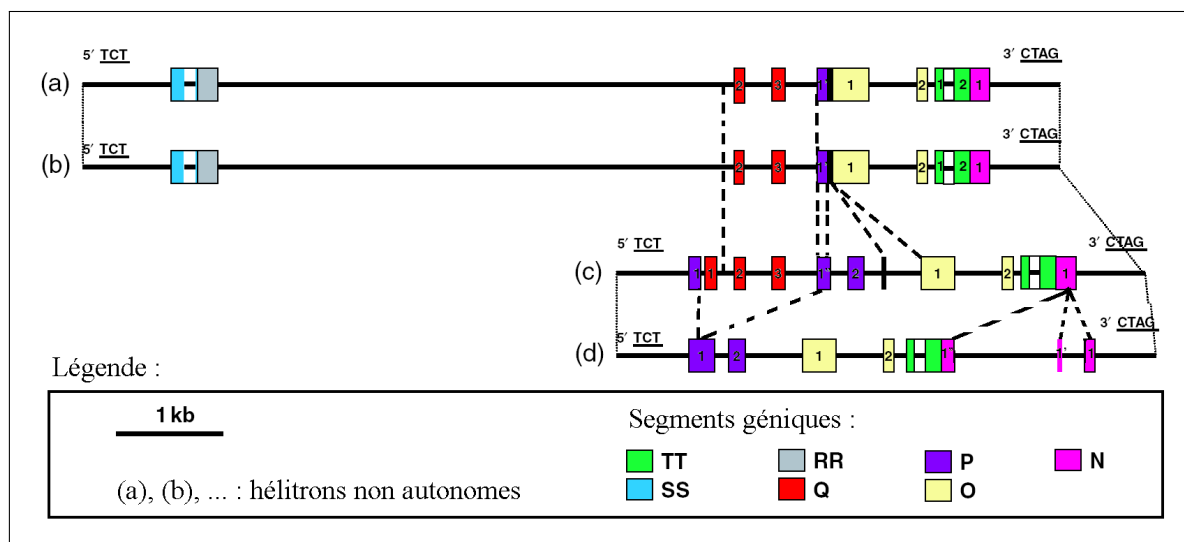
5′ TCT

3′ CTAG

(a)

2 3 1' 1 2 1 2 1

5′ TCT

3′ CTAG

(b)

2 3 1' 1 2 1 2 1

5′ TCT

3′ CTAG

(c)

1 1 2 3 1' 2 1 2 1

5′ TCT

3′ CTAG

(d)

1 2 1 2 1 1

Légende :

1 kb

(a), (b), ... : hélitrons non autonomes

Segments géniques :

TT

RR

P

N

SS

Q

O